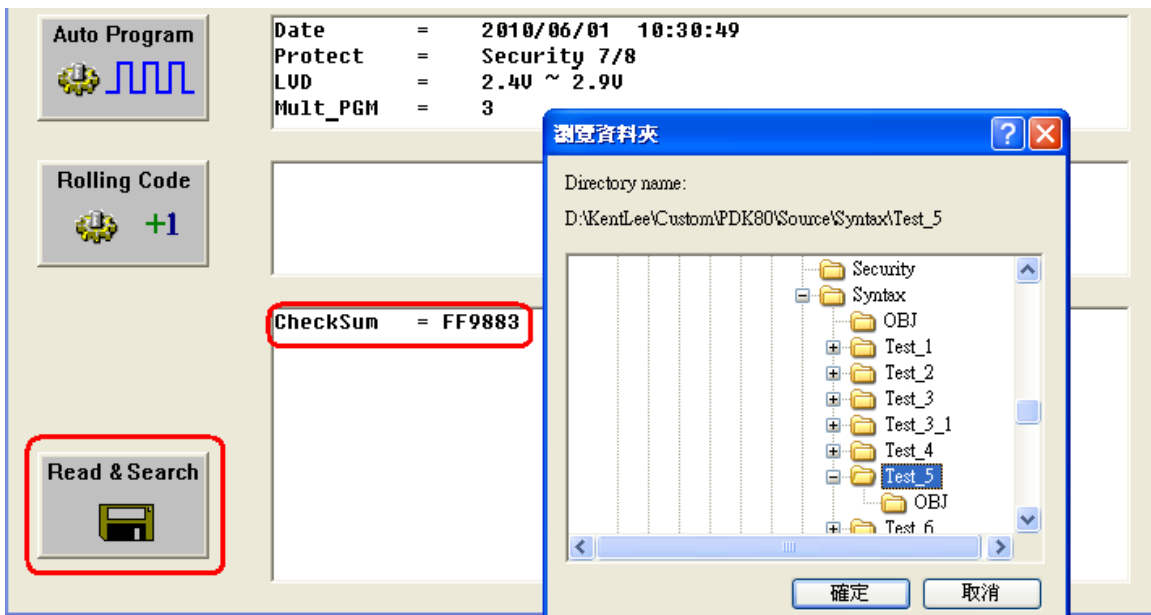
Auto Program

Date = 2010/06/01 10:30:49
Protect = Security 7/8
LVD = 2.4V ~ 2.9V
Mult_PGM = 3

Rolling Code

+1

CheckSum = FF9883

Read & Search

瀏覽資料夾

Directory name:

D:\KentLee\Custom\PDK80\Source\Syntax\Test_5

Security
Syntax
OBJ
Test_1
Test_2
Test_3
Test_3_1
Test_4
Test_5
OBJ
Test_6

確定
取消